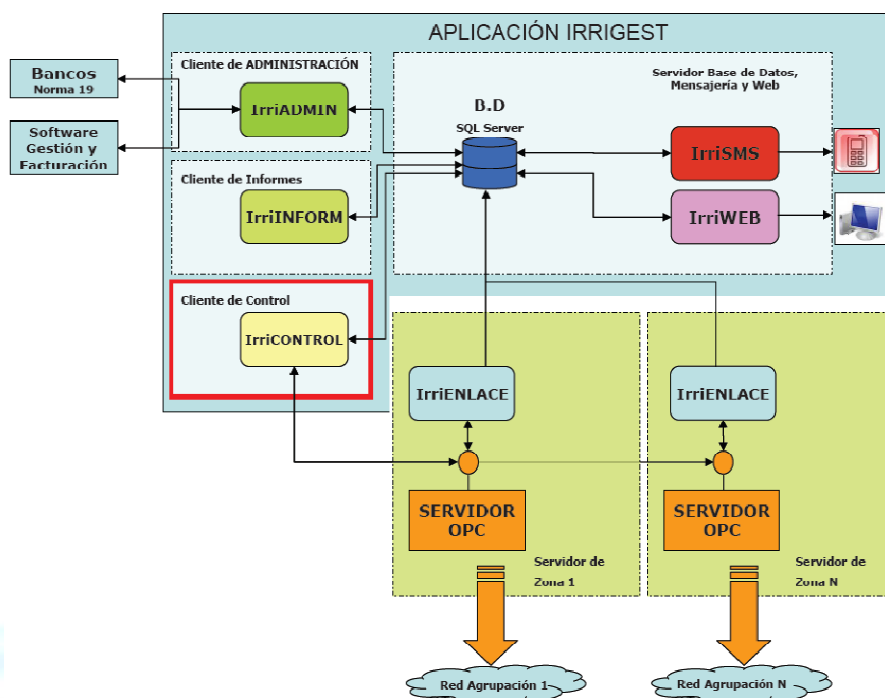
APLICACIÓN IRRIGEST

Bancos
Norma 19

Software
Gestión y
Facturación

Cliente de ADMINISTRACIÓN

IrriADMIN

Cliente de Informes

IrriINFORM

Cliente de Control

IrriCONTROL

Servidor Base de Datos,
Mensajería y Web

B.D
SQL Server

IrriSMS

IrriWEB

IrriENLACE

SERVIDOR
OPC

Servidor de
Zona 1

IrriENLACE

SERVIDOR
OPC

Servidor de
Zona N

Red Agrupación 1

Red Agrupación N